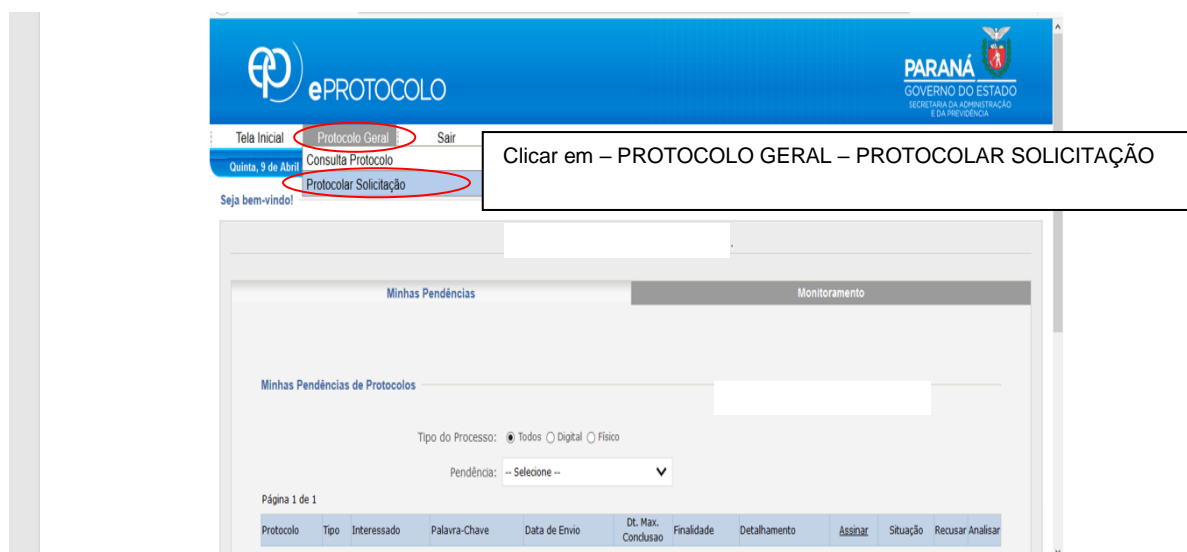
ePROTOCOLO

PARANÁ
GOVERNO DO ESTADO
SECRETARIA DA ADMINISTRAÇÃO E DA PREVIDÊNCIA

Tela Inicial | Protocolo Geral | Sair

Quinta, 9 de Abril

Consulta Protocolo
Protocolar Solicitação

Clicar em – PROTOCOLO GERAL – PROTOCOLAR SOLICITAÇÃO

Seja bem-vindo!

Minhas Pendências | Monitoramento

Minhas Pendências de Protocolos

Tipo do Processo: Todos Digital Físico

Pendência: -- Selecione --

Página 1 de 1

| Protocolo | Tipo | Interessado | Palavra-Chave | Data de Envio | Dt. Max. Conclusao | Finalidade | Detalhamento | Assinar | Situação | Recusar | Analisar |
|---|---|---|---|---|---|---|---|---|---|---|---|